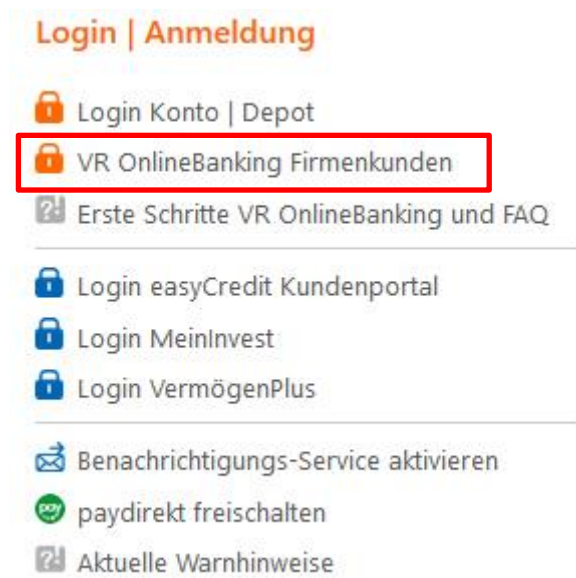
Login | Anmeldung

Login Konto | Depot

VR OnlineBanking Firmenkunden

Erste Schritte VR OnlineBanking und FAQ

Login easyCredit Kundenportal

Login MeinInvest

Login VermögenPlus

Benachrichtigungs-Service aktivieren

paydirekt freischalten

Aktuelle Warnhinweise